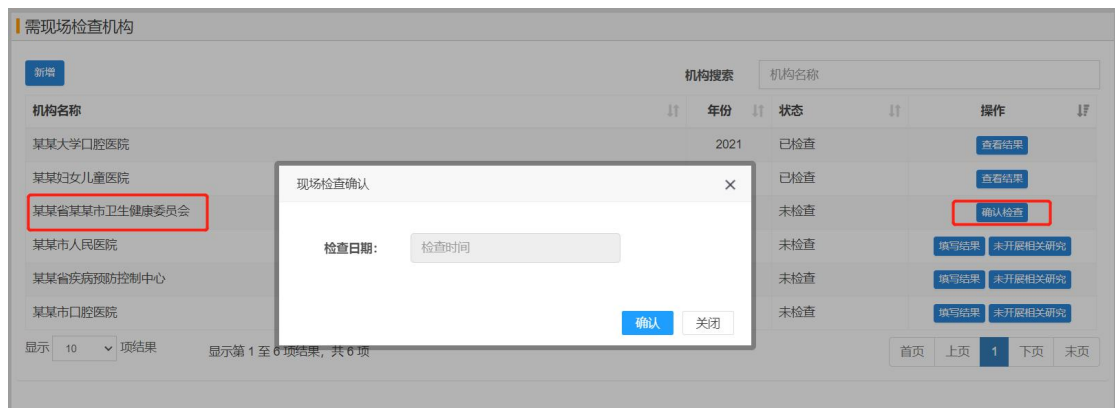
需现场检查机构

新增

机构搜索 机构名称

| 机构名称 | 年份 | 状态 | 操作 |
|---|---|---|---|
| 某某大学口腔医院 | 2021 | 已检查 | 查看结果 |
| 某某妇女儿童医院 | | 已检查 | 查看结果 |
| 某某省某某市卫生健康委员会 | | 未检查 | 确认检查 |
| 某某市人民医院 | | 未检查 | 填写结果 未开展相关研究 |
| 某某省疾病预防控制中心 | | 未检查 | 填写结果 未开展相关研究 |
| 某某市口腔医院 | | 未检查 | 填写结果 未开展相关研究 |

显示 10 项结果 显示第 1 至 6 项结果，共 6 项

首页 上页 1 下页 末页

现场检查确认 ×

检查日期： 检查时间

确认 关闭